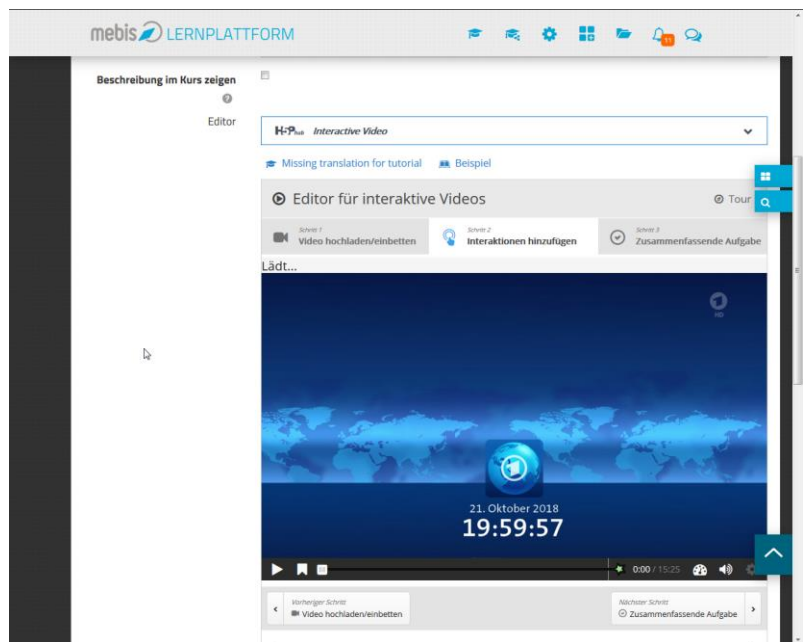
mebis LERNPLATTFORM

11

Beschreibung im Kurs zeigen

Editor

H-P hub Interactive Video

Missing translation for tutorial Beispiel

Editor für interaktive Videos

Tour

Schritt 1
Video hochladen/einbetten

Schritt 2
Interaktionen hinzufügen

Schritt 3
Zusammenfassende Aufgabe

Lädt...

HD

21. Oktober 2018
19:59:57

0:00 / 15:25

Vorheriger Schritt
Video hochladen/einbetten

Nächster Schritt
Zusammenfassende Aufgabe